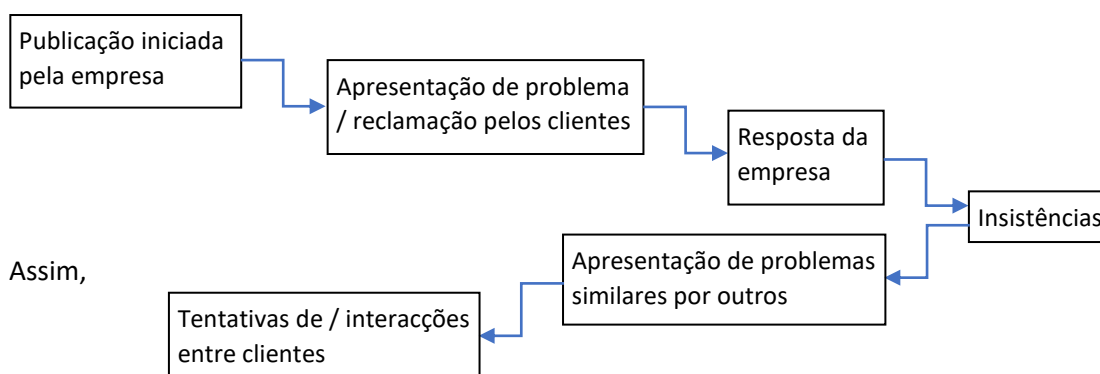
Publicação iniciada pela empresa

Apresentação de problema / reclamação pelos clientes

Resposta da empresa

Insistências

Assim,

Apresentação de problemas similares por outros

Tentativas de / interacções entre clientes